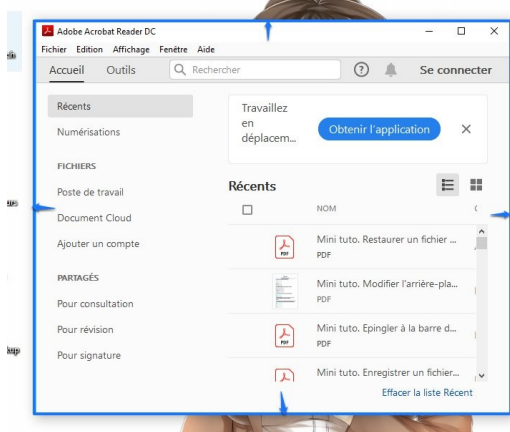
Adobe Acrobat Reader DC

Fichier Edition Affichage Fenêtre Aide

Accueil Outils Rechercher Se connecter

Récents

Numérisations

FICHIERS

Poste de travail

Document Cloud

Ajouter un compte

PARTAGÉS

Pour consultation

Pour révision

Pour signature

Travaillez en déplacem...

Obtenir l'application

Récents

NOM

Mini tuto. Restaurer un fichier ...
PDF

Mini tuto. Modifier l'arrière-pla...
PDF

Mini tuto. Epingler à la barre d...
PDF

Mini tuto. Enregistrer un fichier...

Effacer la liste Récent